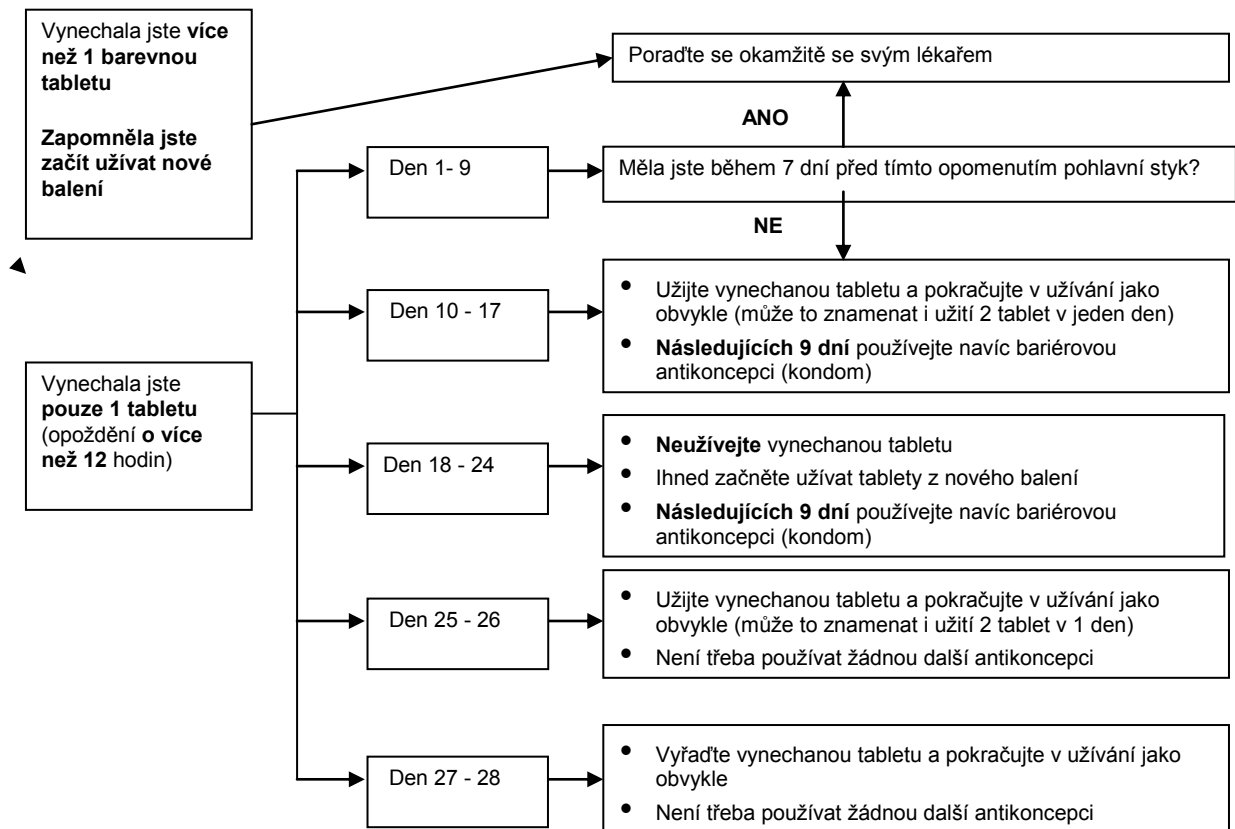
Vynechala jste **více než 1 barevnou tabletu**

**Zapomněla jste začít užívat nové balení**

Poraďte se okamžitě se svým lékařem

ANO

Den 1- 9

Měla jste během 7 dní před tímto opomenutím pohlavní styk?

NE

Den 10 - 17

• Užijte vynechanou tabletu a pokračujte v užívání jako obvykle (může to znamenat i užití 2 tablet v jeden den)
• **Následujících 9 dní** používejte navíc bariérovou antikoncepci (kondom)

Vynechala jste **pouze 1 tabletu** (opoždění **o více než 12** hodin)

Den 18 - 24

• **Neužívejte** vynechanou tabletu
• Ihned začněte užívat tablety z nového balení
• **Následujících 9 dní** používejte navíc bariérovou antikoncepci (kondom)

Den 25 - 26

• Užijte vynechanou tabletu a pokračujte v užívání jako obvykle (může to znamenat i užití 2 tablet v 1 den)
• Není třeba používat žádnou další antikoncepci

Den 27 - 28

• Vyřaďte vynechanou tabletu a pokračujte v užívání jako obvykle
• Není třeba používat žádnou další antikoncepci